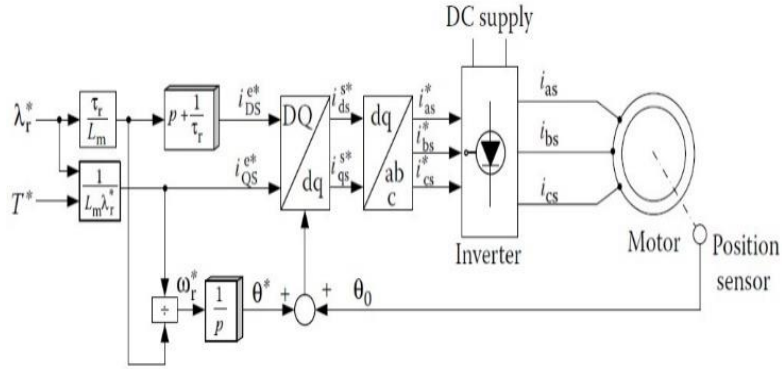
DC supply

$\lambda_r^*$

$\frac{\tau_r}{L_m}$

$p+\frac{1}{\tau_r}$

$i_{DS}^{e*}$

DQ

dq

$i_{ds}^{s*}$

dq

ab

c

$i_{as}^*$

$i_{as}$

$T^*$

$\frac{1}{L_m\lambda_r^*}$

$i_{QS}^{e*}$

$i_{qs}^{s*}$

$i_{bs}^*$

$i_{bs}$

$i_{cs}^*$

$i_{cs}$

Inverter

Motor

Position sensor

$\omega_r^*$

÷

$\frac{1}{p}$

$\theta^*$

+

+

$\theta_0$